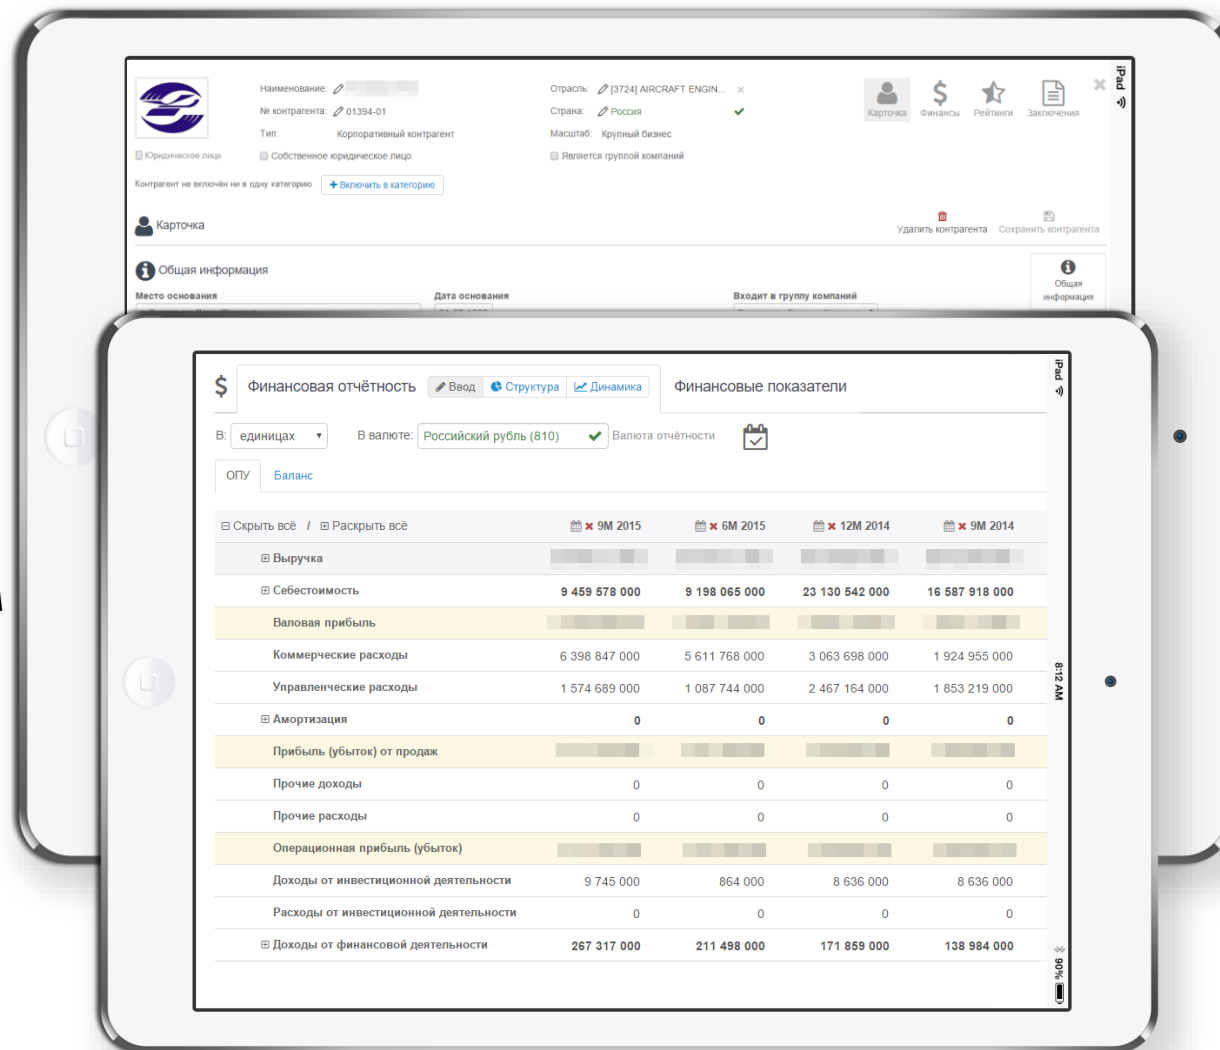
Наименование: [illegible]
№ контрагента: 01394-01
Тип: Корпоративный контрагент
Отрасль: [3724] AIRCRAFT ENGIN...
Страна: Россия
Масштаб: Крупный бизнес
Карточка Финансы Рейтинги Заключения
iPad
Юридическое лицо
Собственное юридическое лицо
Является группой компаний
Контрагент не включён ни в одну категорию
+ Включить в категорию
Карточка
Удалить контрагента Сохранить контрагента
Общая информация
Место основания
Дата основания
Входит в группу компаний
Общая информация

iPad
$ Финансовая отчётность Ввод Структура Динамика Финансовые показатели
В: единицах В валюте: Российский рубль (810) Валюта отчётности
ОПУ Баланс

| ⊟ Скрыть всё / ⊞ Раскрыть всё | 9M 2015 | 6M 2015 | 12M 2014 | 9M 2014 |
|---|---|---|---|---|
| ⊞ Выручка | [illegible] | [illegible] | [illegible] | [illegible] |
| ⊞ Себестоимость | 9 459 578 000 | 9 198 065 000 | 23 130 542 000 | 16 587 918 000 |
| Валовая прибыль | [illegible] | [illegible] | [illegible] | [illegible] |
| Коммерческие расходы | 6 398 847 000 | 5 611 768 000 | 3 063 698 000 | 1 924 955 000 |
| Управленческие расходы | 1 574 689 000 | 1 087 744 000 | 2 467 164 000 | 1 853 219 000 |
| ⊞ Амортизация | 0 | 0 | 0 | 0 |
| Прибыль (убыток) от продаж | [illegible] | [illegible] | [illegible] | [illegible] |
| Прочие доходы | 0 | 0 | 0 | 0 |
| Прочие расходы | 0 | 0 | 0 | 0 |
| Операционная прибыль (убыток) | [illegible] | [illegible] | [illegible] | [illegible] |
| Доходы от инвестиционной деятельности | 9 745 000 | 864 000 | 8 636 000 | 8 636 000 |
| Расходы от инвестиционной деятельности | 0 | 0 | 0 | 0 |
| ⊞ Доходы от финансовой деятельности | 267 317 000 | 211 498 000 | 171 859 000 | 138 984 000 |

8:12 AM
90%